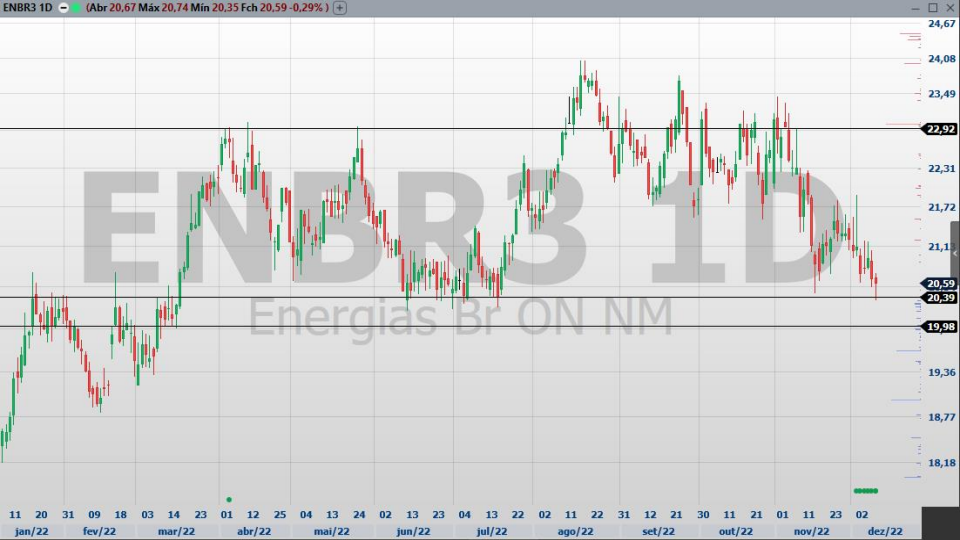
ENBR3 1D (Abr 20,67 Máx 20,74 Mín 20,35 Fch 20,59 -0,29% )

ENBR3 1D
Energias Br ON NM

24,67
24,08
23,49
22,92
22,31
21,72
21,13
20,59
20,39
19,98
19,36
18,77
18,18

11 20 31 09 18 03 14 23 01 12 25 04 13 24 02 13 23 04 13 22 02 11 22 02 12 21 30 11 21 01 11 23 02
jan/22 fev/22 mar/22 abr/22 mai/22 jun/22 jul/22 ago/22 set/22 out/22 nov/22 dez/22